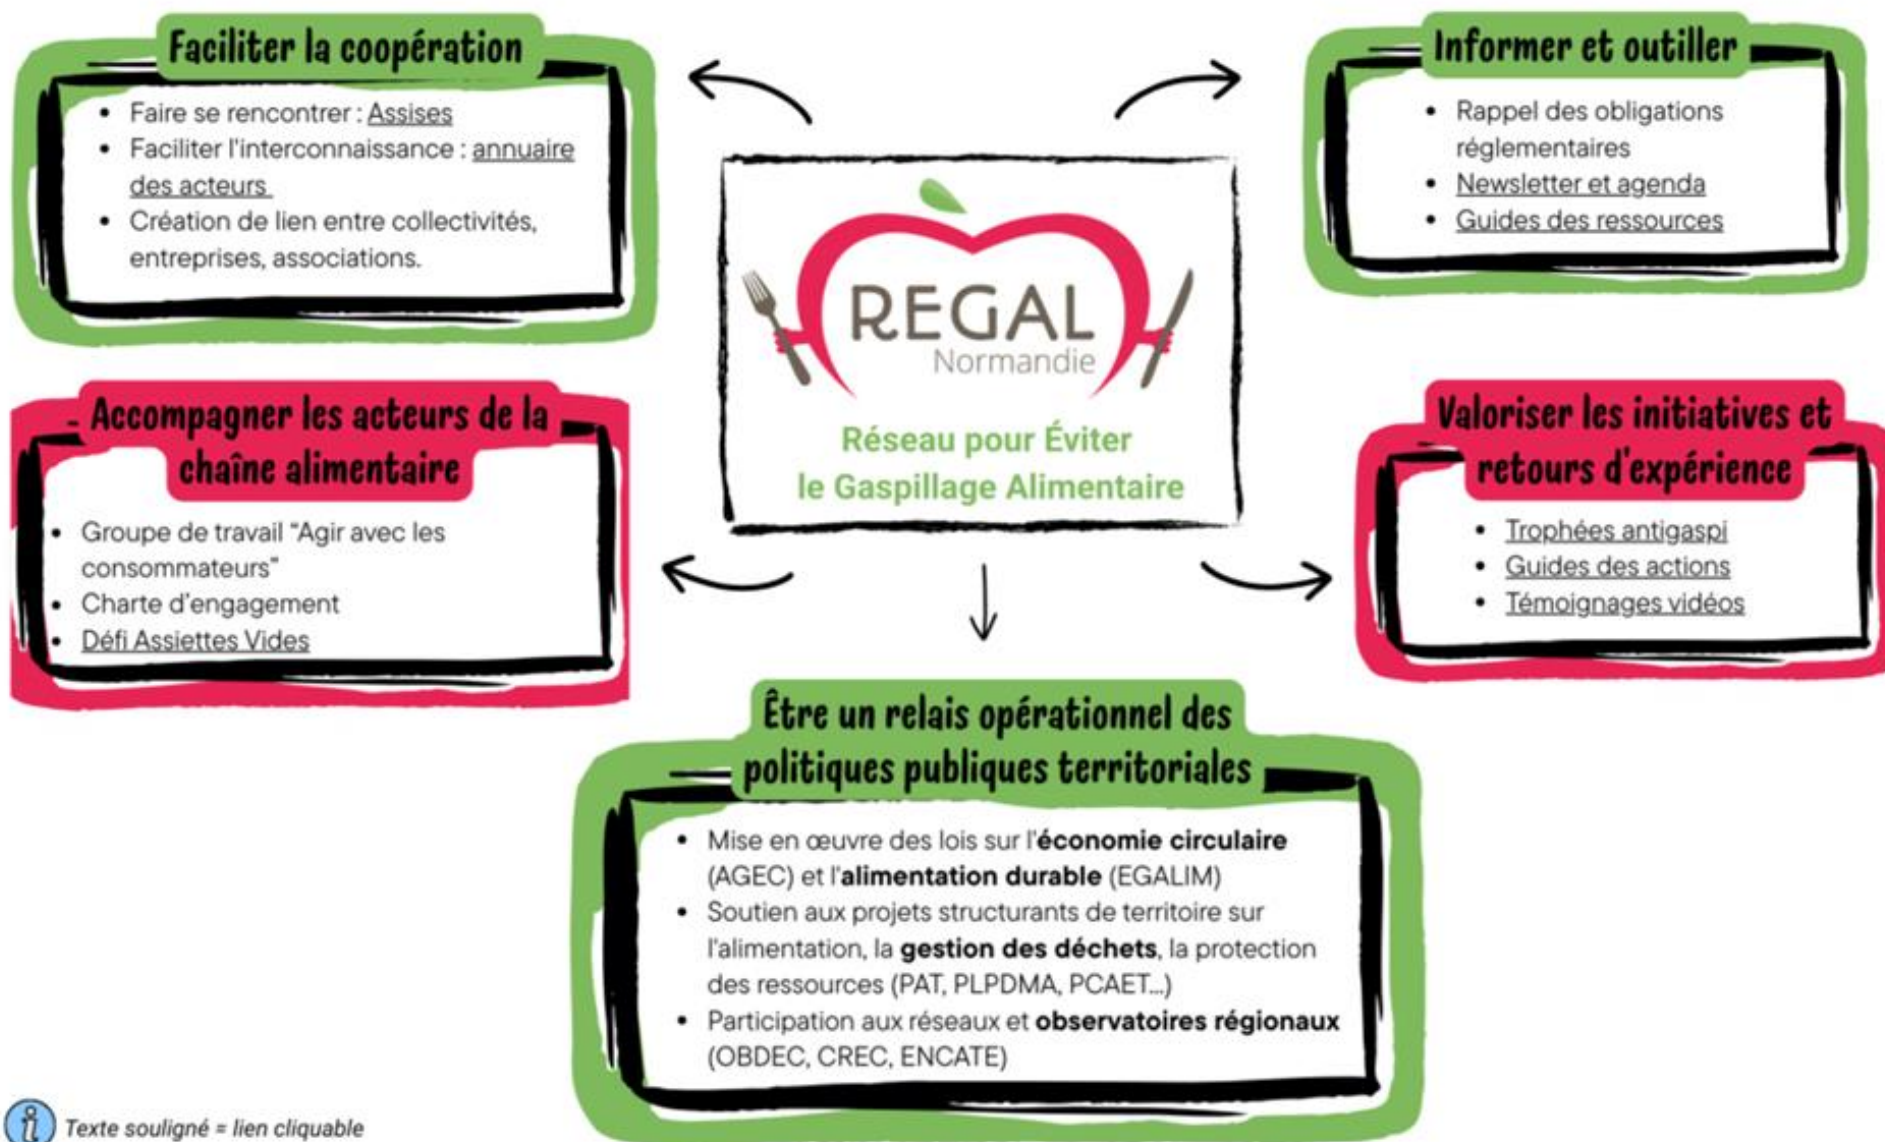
REGAL
Normandie
Réseau pour Éviter le Gaspillage Alimentaire

Faciliter la coopération
- Faire se rencontrer : Assises
- Faciliter l'interconnaissance : annuaire des acteurs
- Création de lien entre collectivités, entreprises, associations.

Informer et outiller
- Rappel des obligations réglementaires
- Newsletter et agenda
- Guides des ressources

Accompagner les acteurs de la chaîne alimentaire
- Groupe de travail "Agir avec les consommateurs"
- Charte d'engagement
- Défi Assiettes Vides

Valoriser les initiatives et retours d'expérience
- Trophées antigaspi
- Guides des actions
- Témoignages vidéos

Être un relais opérationnel des politiques publiques territoriales
- Mise en œuvre des lois sur l'**économie circulaire** (AGEC) et l'**alimentation durable** (EGALIM)
- Soutien aux projets structurants de territoire sur l'alimentation, la **gestion des déchets**, la protection des ressources (PAT, PLPDMA, PCAET...)
- Participation aux réseaux et **observatoires régionaux** (OBDEC, CREC, ENCATE)

Texte souligné = lien cliquable